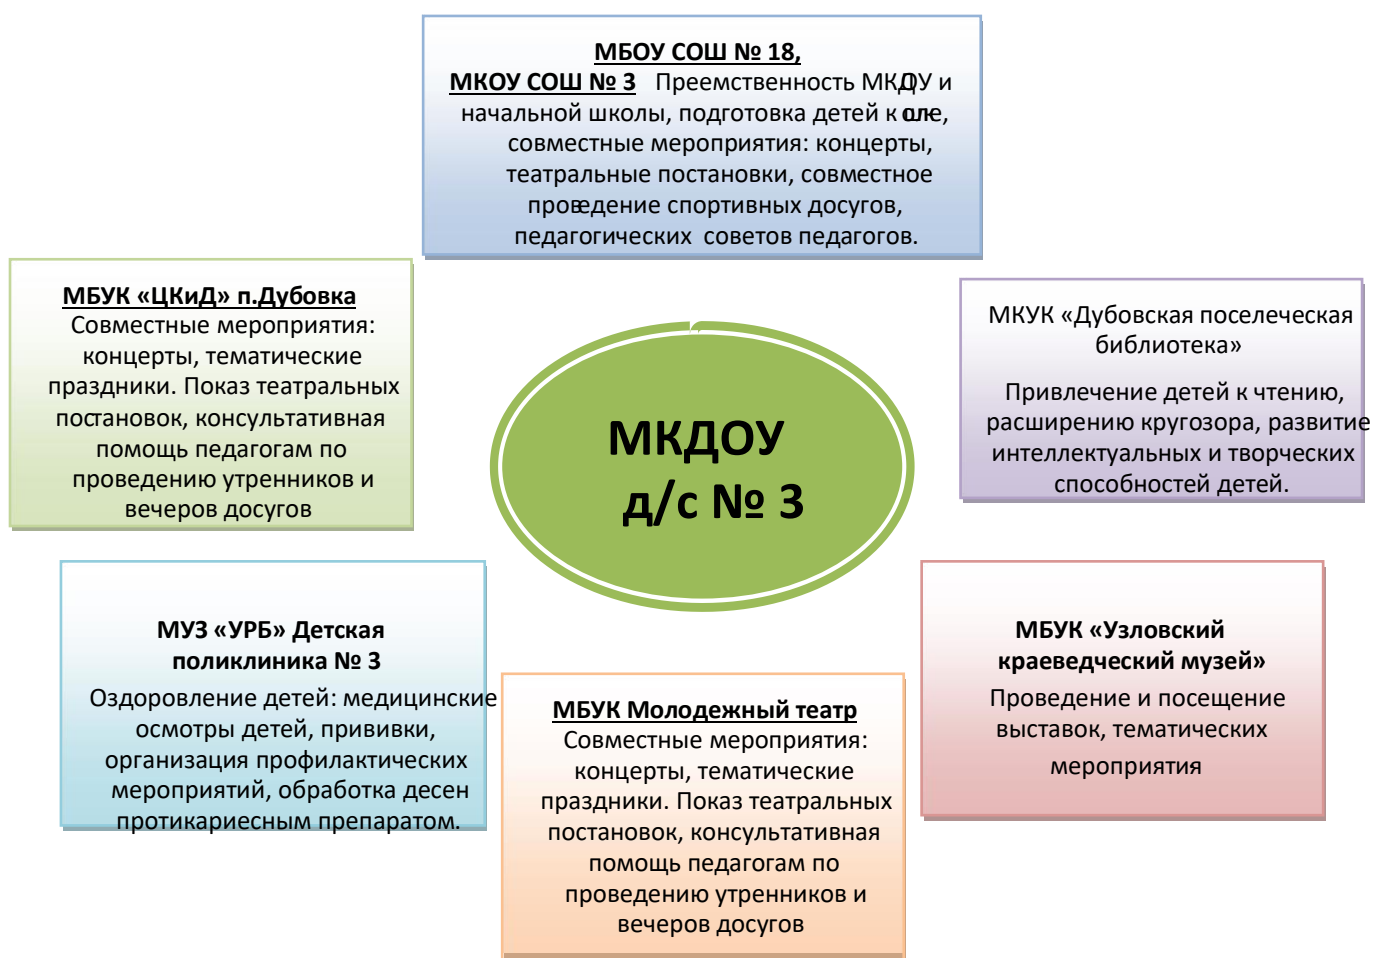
**МБОУ СОШ № 18,**
**МКОУ СОШ № 3** Преемственность МКДОУ и начальной школы, подготовка детей к олке, совместные мероприятия: концерты, театральные постановки, совместное проведение спортивных досугов, педагогических советов педагогов.

**МБУК «ЦКиД» п.Дубовка**
Совместные мероприятия: концерты, тематические праздники. Показ театральных постановок, консультативная помощь педагогам по проведению утренников и вечеров досугов

МКУК «Дубовская поселеческая библиотека»

Привлечение детей к чтению, расширению кругозора, развитие интеллектуальных и творческих способностей детей.

МКДОУ
д/с № 3

**МУЗ «УРБ» Детская поликлиника № 3**
Оздоровление детей: медицинские осмотры детей, прививки, организация профилактических мероприятий, обработка десен протикариесным препаратом.

**МБУК «Узловский краеведческий музей»**
Проведение и посещение выставок, тематических мероприятия

**МБУК Молодежный театр**
Совместные мероприятия: концерты, тематические праздники. Показ театральных постановок, консультативная помощь педагогам по проведению утренников и вечеров досугов